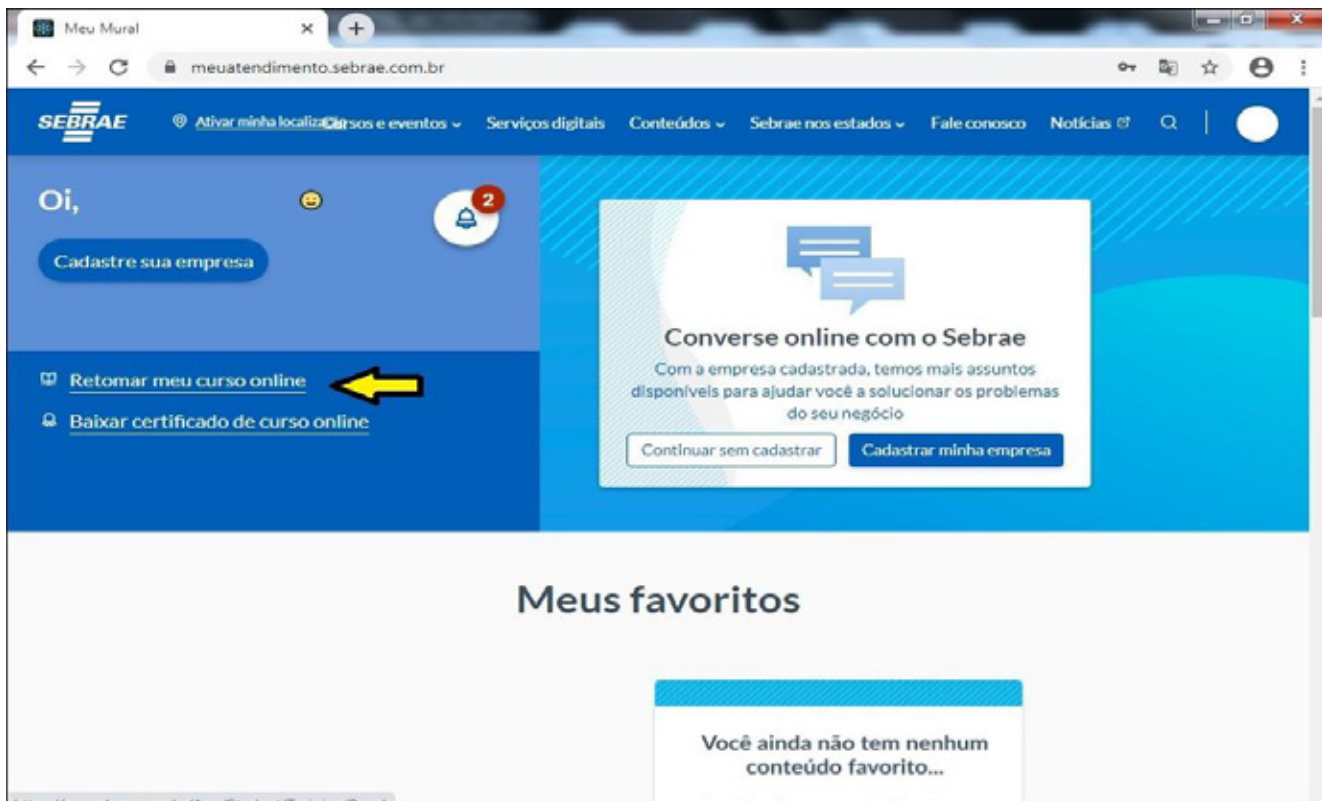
Meu Mural

meuatendimento.sebrae.com.br

SEBRAE Ativar minha localizaçãoCursos e eventos Serviços digitais Conteúdos Sebrae nos estados Fale conosco Notícias

Oi,

2

Cadastre sua empresa

Retomar meu curso online

Baixar certificado de curso online

Converse online com o Sebrae

Com a empresa cadastrada, temos mais assuntos disponíveis para ajudar você a solucionar os problemas do seu negócio

Continuar sem cadastrar

Cadastrar minha empresa

Meus favoritos

Você ainda não tem nenhum conteúdo favorito...

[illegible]